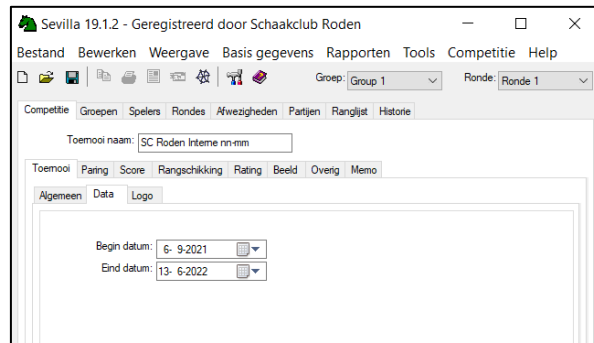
Sevilla 19.1.2 - Geregistreerd door Schaakclub Roden

Bestand Bewerken Weergave Basis gegevens Rapporten Tools Competitie Help

Groep: Group 1 Ronde: Ronde 1

Competitie Groepen Spelers Rondes Afwezigheden Partijen Ranglijst Historie

Toernooi naam: SC Roden Interne nn-mm

Toernooi Paring Score Rangschikking Rating Beeld Overig Memo

Algemeen Data Logo

Begin datum: 6- 9-2021

Eind datum: 13- 6-2022